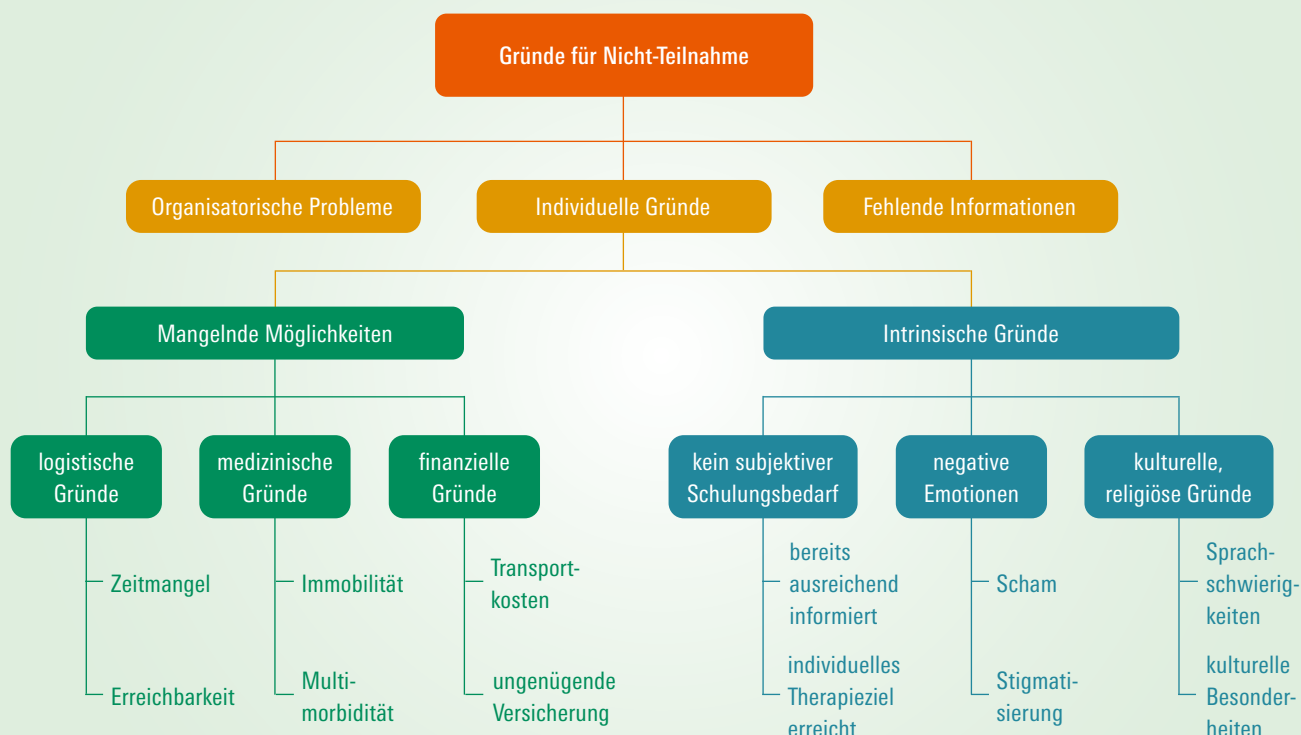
Gründe für Nicht-Teilnahme

Organisatorische Probleme

Individuelle Gründe

Fehlende Informationen

Mangelnde Möglichkeiten

Intrinsische Gründe

logistische Gründe

Zeitmangel

Erreichbarkeit

medizinische Gründe

Immobilität

Multimorbidität

finanzielle Gründe

Transportkosten

ungenügende Versicherung

kein subjektiver Schulungsbedarf

bereits ausreichend informiert

individuelles Therapieziel erreicht

negative Emotionen

Scham

Stigmatisierung

kulturelle, religiöse Gründe

Sprachschwierigkeiten

kulturelle Besonderheiten